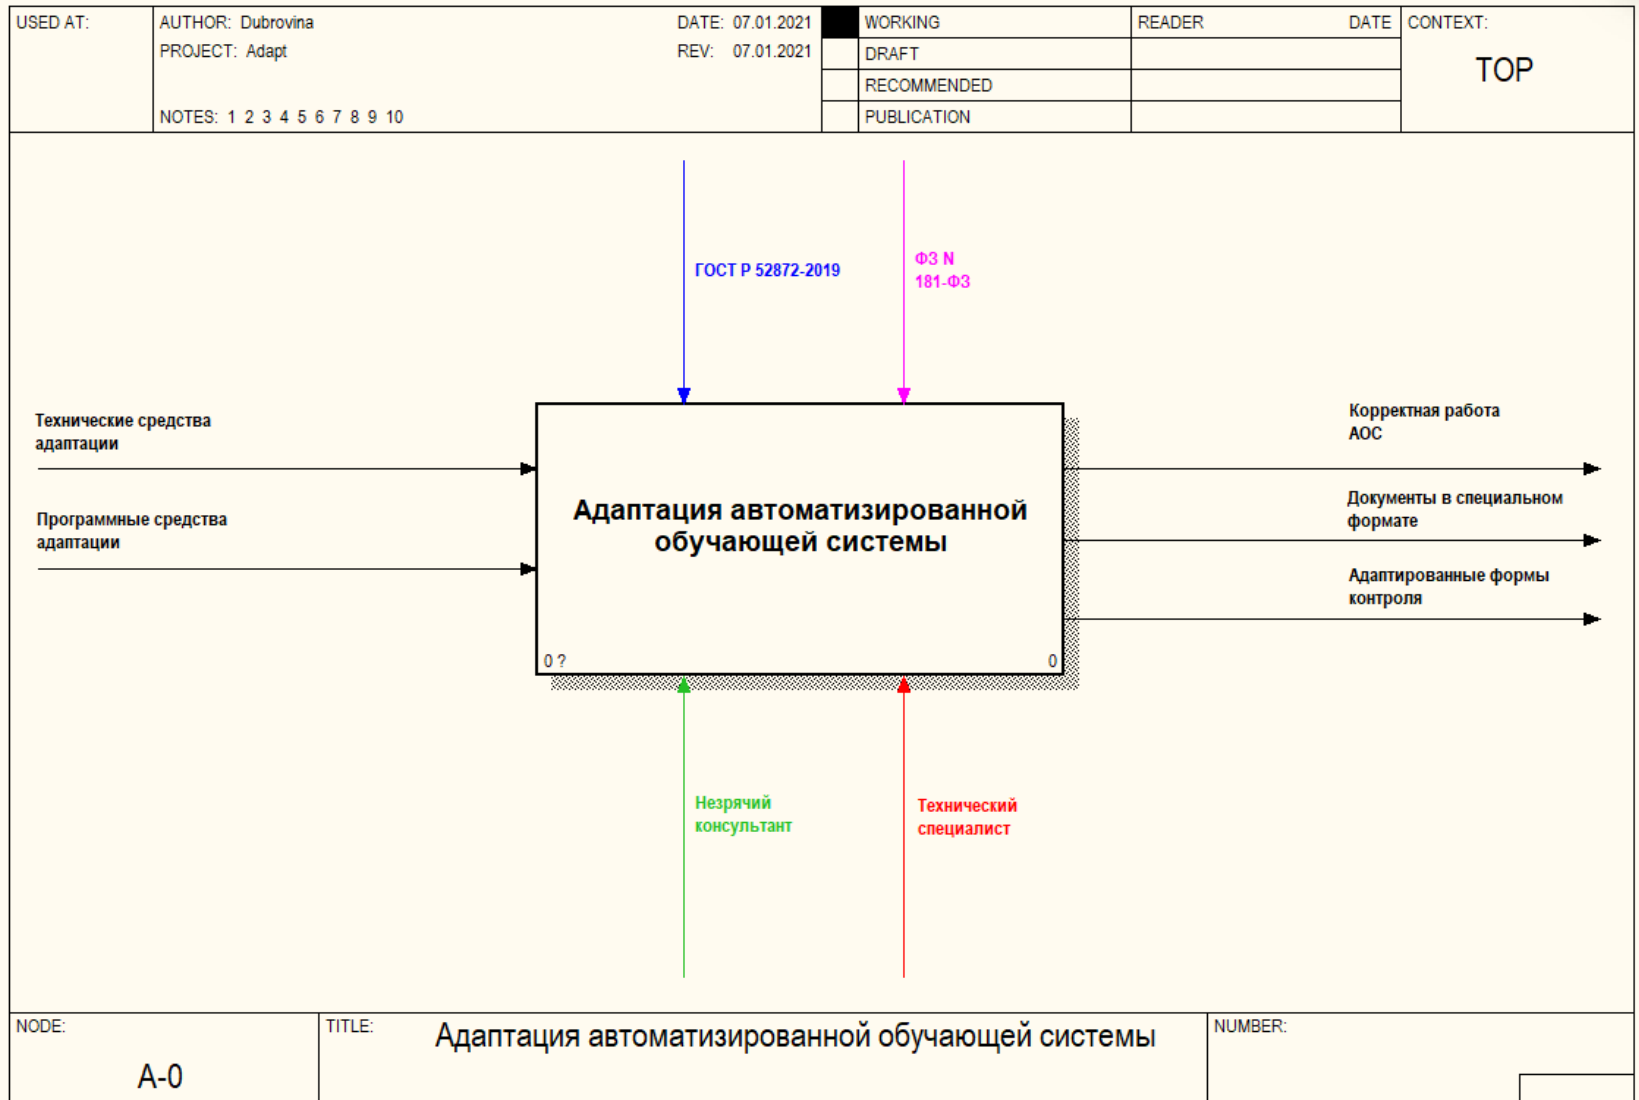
USED AT:

AUTHOR: Dubrovina
PROJECT: Adapt

NOTES: 1 2 3 4 5 6 7 8 9 10

DATE: 07.01.2021
REV: 07.01.2021

| | WORKING | READER | DATE |
|---|---|---|---|
| | DRAFT | | |
| | RECOMMENDED | | |
| | PUBLICATION | | |

CONTEXT:
TOP

ГОСТ Р 52872-2019

ФЗ N
181-ФЗ

Технические средства адаптации

Программные средства адаптации

Адаптация автоматизированной обучающей системы

0 ?

0

Корректная работа АОС

Документы в специальном формате

Адаптированные формы контроля

Незрячий консультант

Технический специалист

NODE:
A-0

TITLE:
Адаптация автоматизированной обучающей системы

NUMBER: